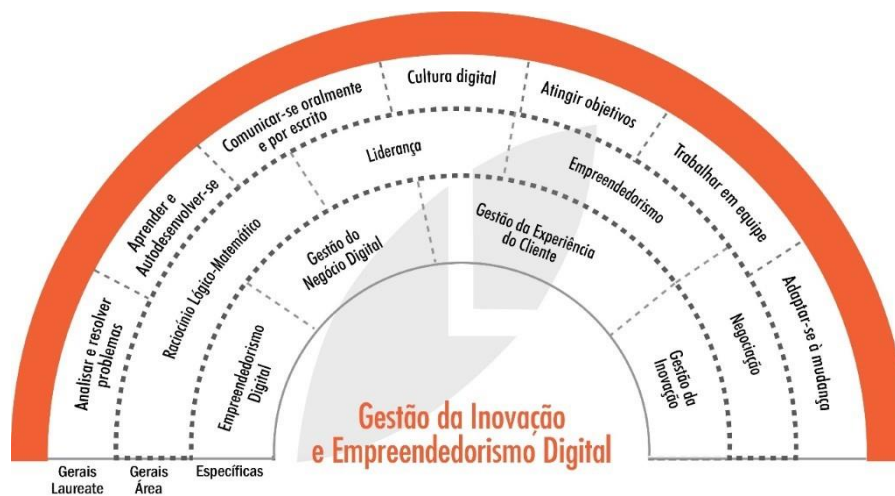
Analisar e resolver problemas

Aprender e Autodesenvolver-se

Comunicar-se oralmente e por escrito

Cultura digital

Atingir objetivos

Trabalhar em equipe

Adaptar-se à mudança

Raciocínio Lógico-Matemático

Liderança

Empreendedorismo

Negociação

Empreendedorismo Digital

Gestão do Negócio Digital

Gestão da Experiência do Cliente

Gestão da Inovação

Gestão da Inovação e Empreendedorismo Digital

Gerais Laureate

Gerais Área

Específicas